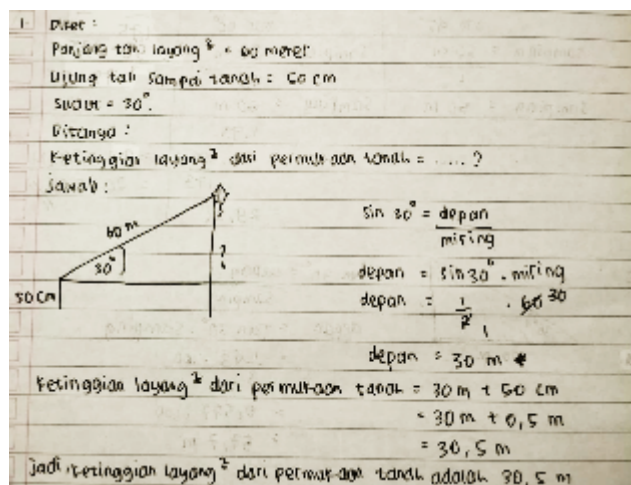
1. Diket :
Panjang tali layang ² = 60 meter
Ujung tali sampai tanah : 50 cm
Sudut = 30°.
Ditanya :
Ketinggian layang ² dari permukaan tanah = ..... ?
Jawab :

60 m
30°
?
50 cm

$\sin 30° = \frac{depan}{miring}$

depan = $\sin 30°$ . miring
depan = $\frac{1}{2}$ . 60 30

depan = 30 m

Ketinggian layang ² dari permukaan tanah = 30 m + 50 cm
= 30 m + 0,5 m
= 30,5 m

Jadi, ketinggian layang ² dari permukaan tanah adalah 30,5 m